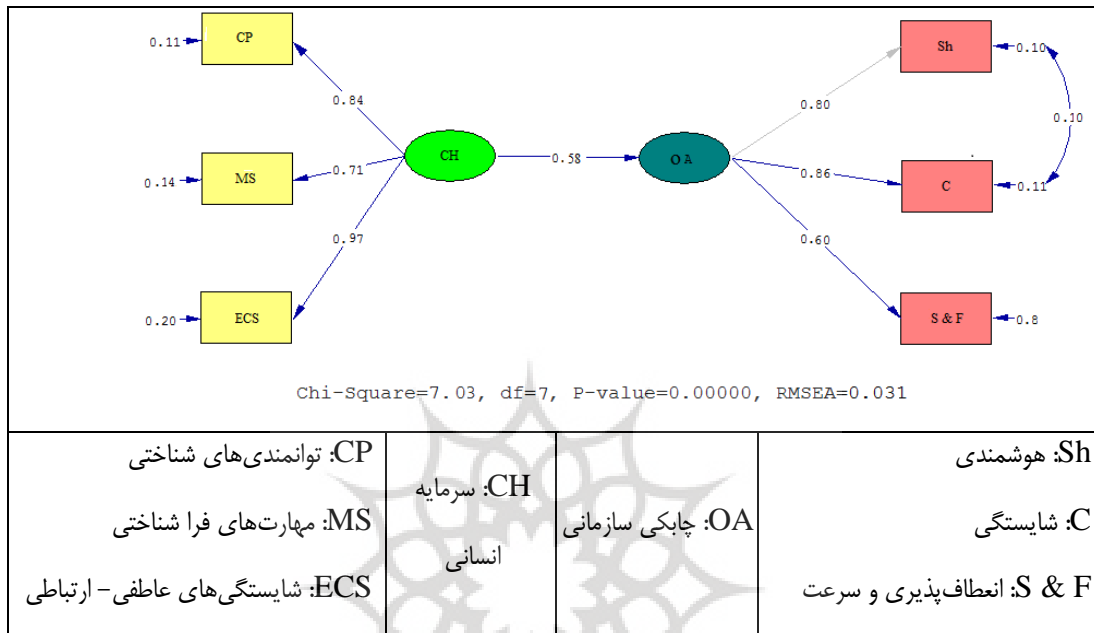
0.11 CP
0.14 MS
0.20 ECS
0.84
0.71
0.97
CH
0.58
OA
0.80
0.86
0.60
Sh 0.10
C 0.11
S & F 0.8
0.10

Chi-Square=7.03, df=7, P-value=0.00000, RMSEA=0.031

| CP: توانمندی‌های شناختی<br>MS: مهارت‌های فرا شناختی<br>ECS: شایستگی‌های عاطفی- ارتباطی | CH: سرمایه انسانی | OA: چابکی سازمانی | Sh: هوشمندی<br>C: شایستگی<br>S & F: انعطاف‌پذیری و سرعت |
|---|---|---|---|